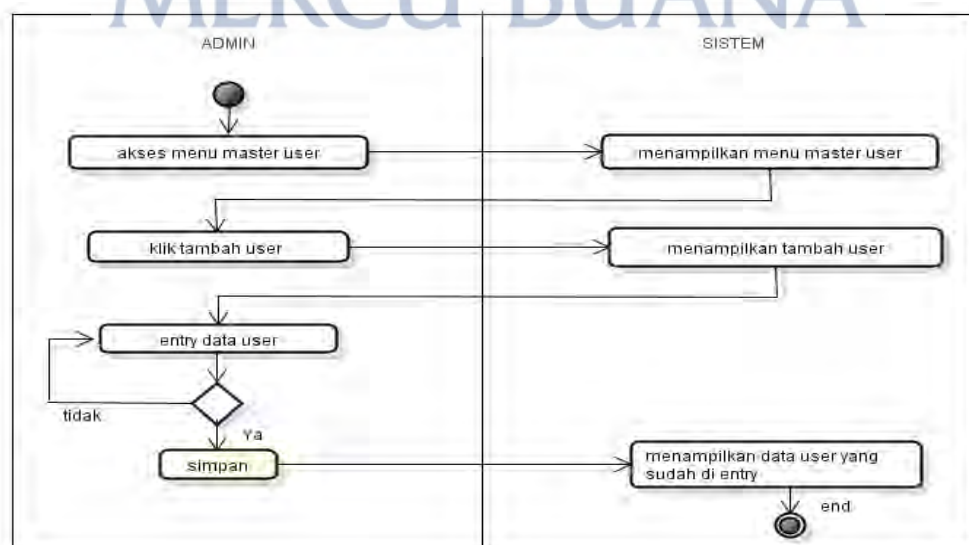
MERCU BUANA

ADMIN

SISTEM

akses menu master user

menampilkan menu master user

klik tambah user

menampilkan tambah user

entry data user

tidak

Ya

simpan

menampilkan data user yang sudah di entry

end